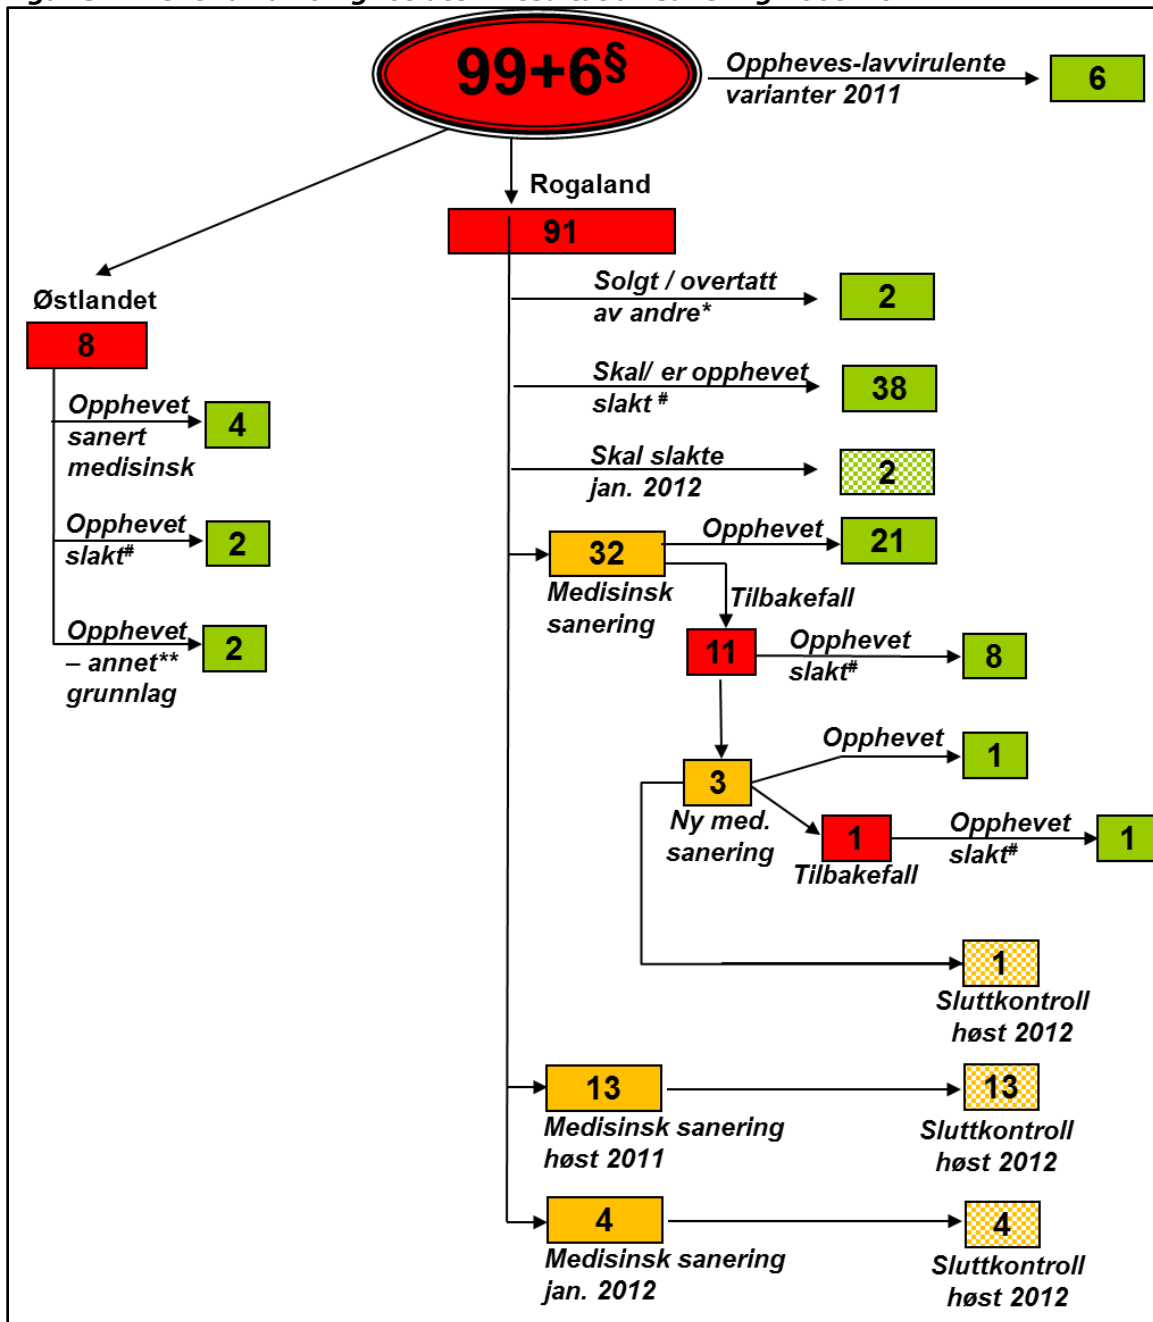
99+6§

Oppheves-lavvirulente varianter 2011

6

Rogaland

91

Østlandet

8

Opphevet sanert medisinsk

4

Opphevet slakt#

2

Opphevet – annet** grunnlag

2

Solgt / overtatt av andre*

2

Skal/ er opphevet slakt #

38

Skal slakte jan. 2012

2

32

Medisinsk sanering

Opphevet

21

Tilbakefall

11

Opphevet slakt#

8

Opphevet

1

3

Ny med. sanering

1

Tilbakefall

Opphevet slakt#

1

1

Sluttkontroll høst 2012

13

Medisinsk sanering høst 2011

13

Sluttkontroll høst 2012

4

Medisinsk sanering jan. 2012

4

Sluttkontroll høst 2012